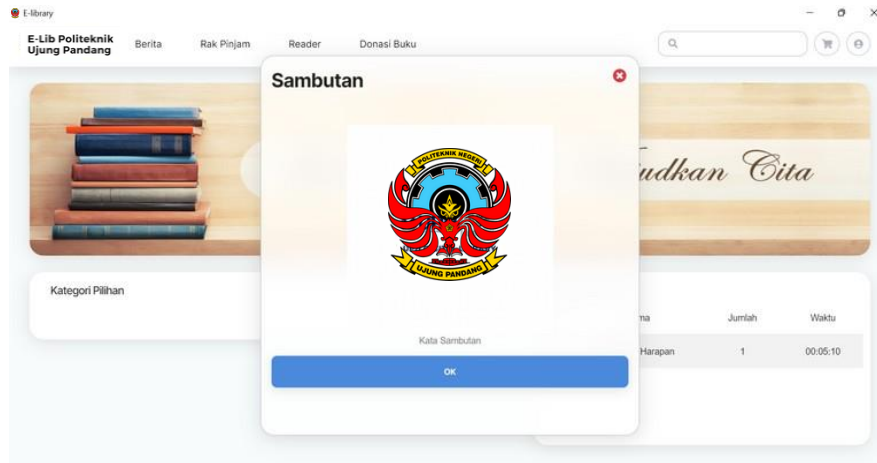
E-library

E-Lib Politeknik Ujung Pandang

Berita

Rak Pinjam

Reader

Donasi Buku

Sambutan

POLITEKNIK NEGERI

UJUNG PANDANG

Kata Sambutan

OK

udkan Cita

Kategori Pilihan

| ma | Jumlah | Waktu |
|---|---|---|
| Harapan | 1 | 00:05:10 |